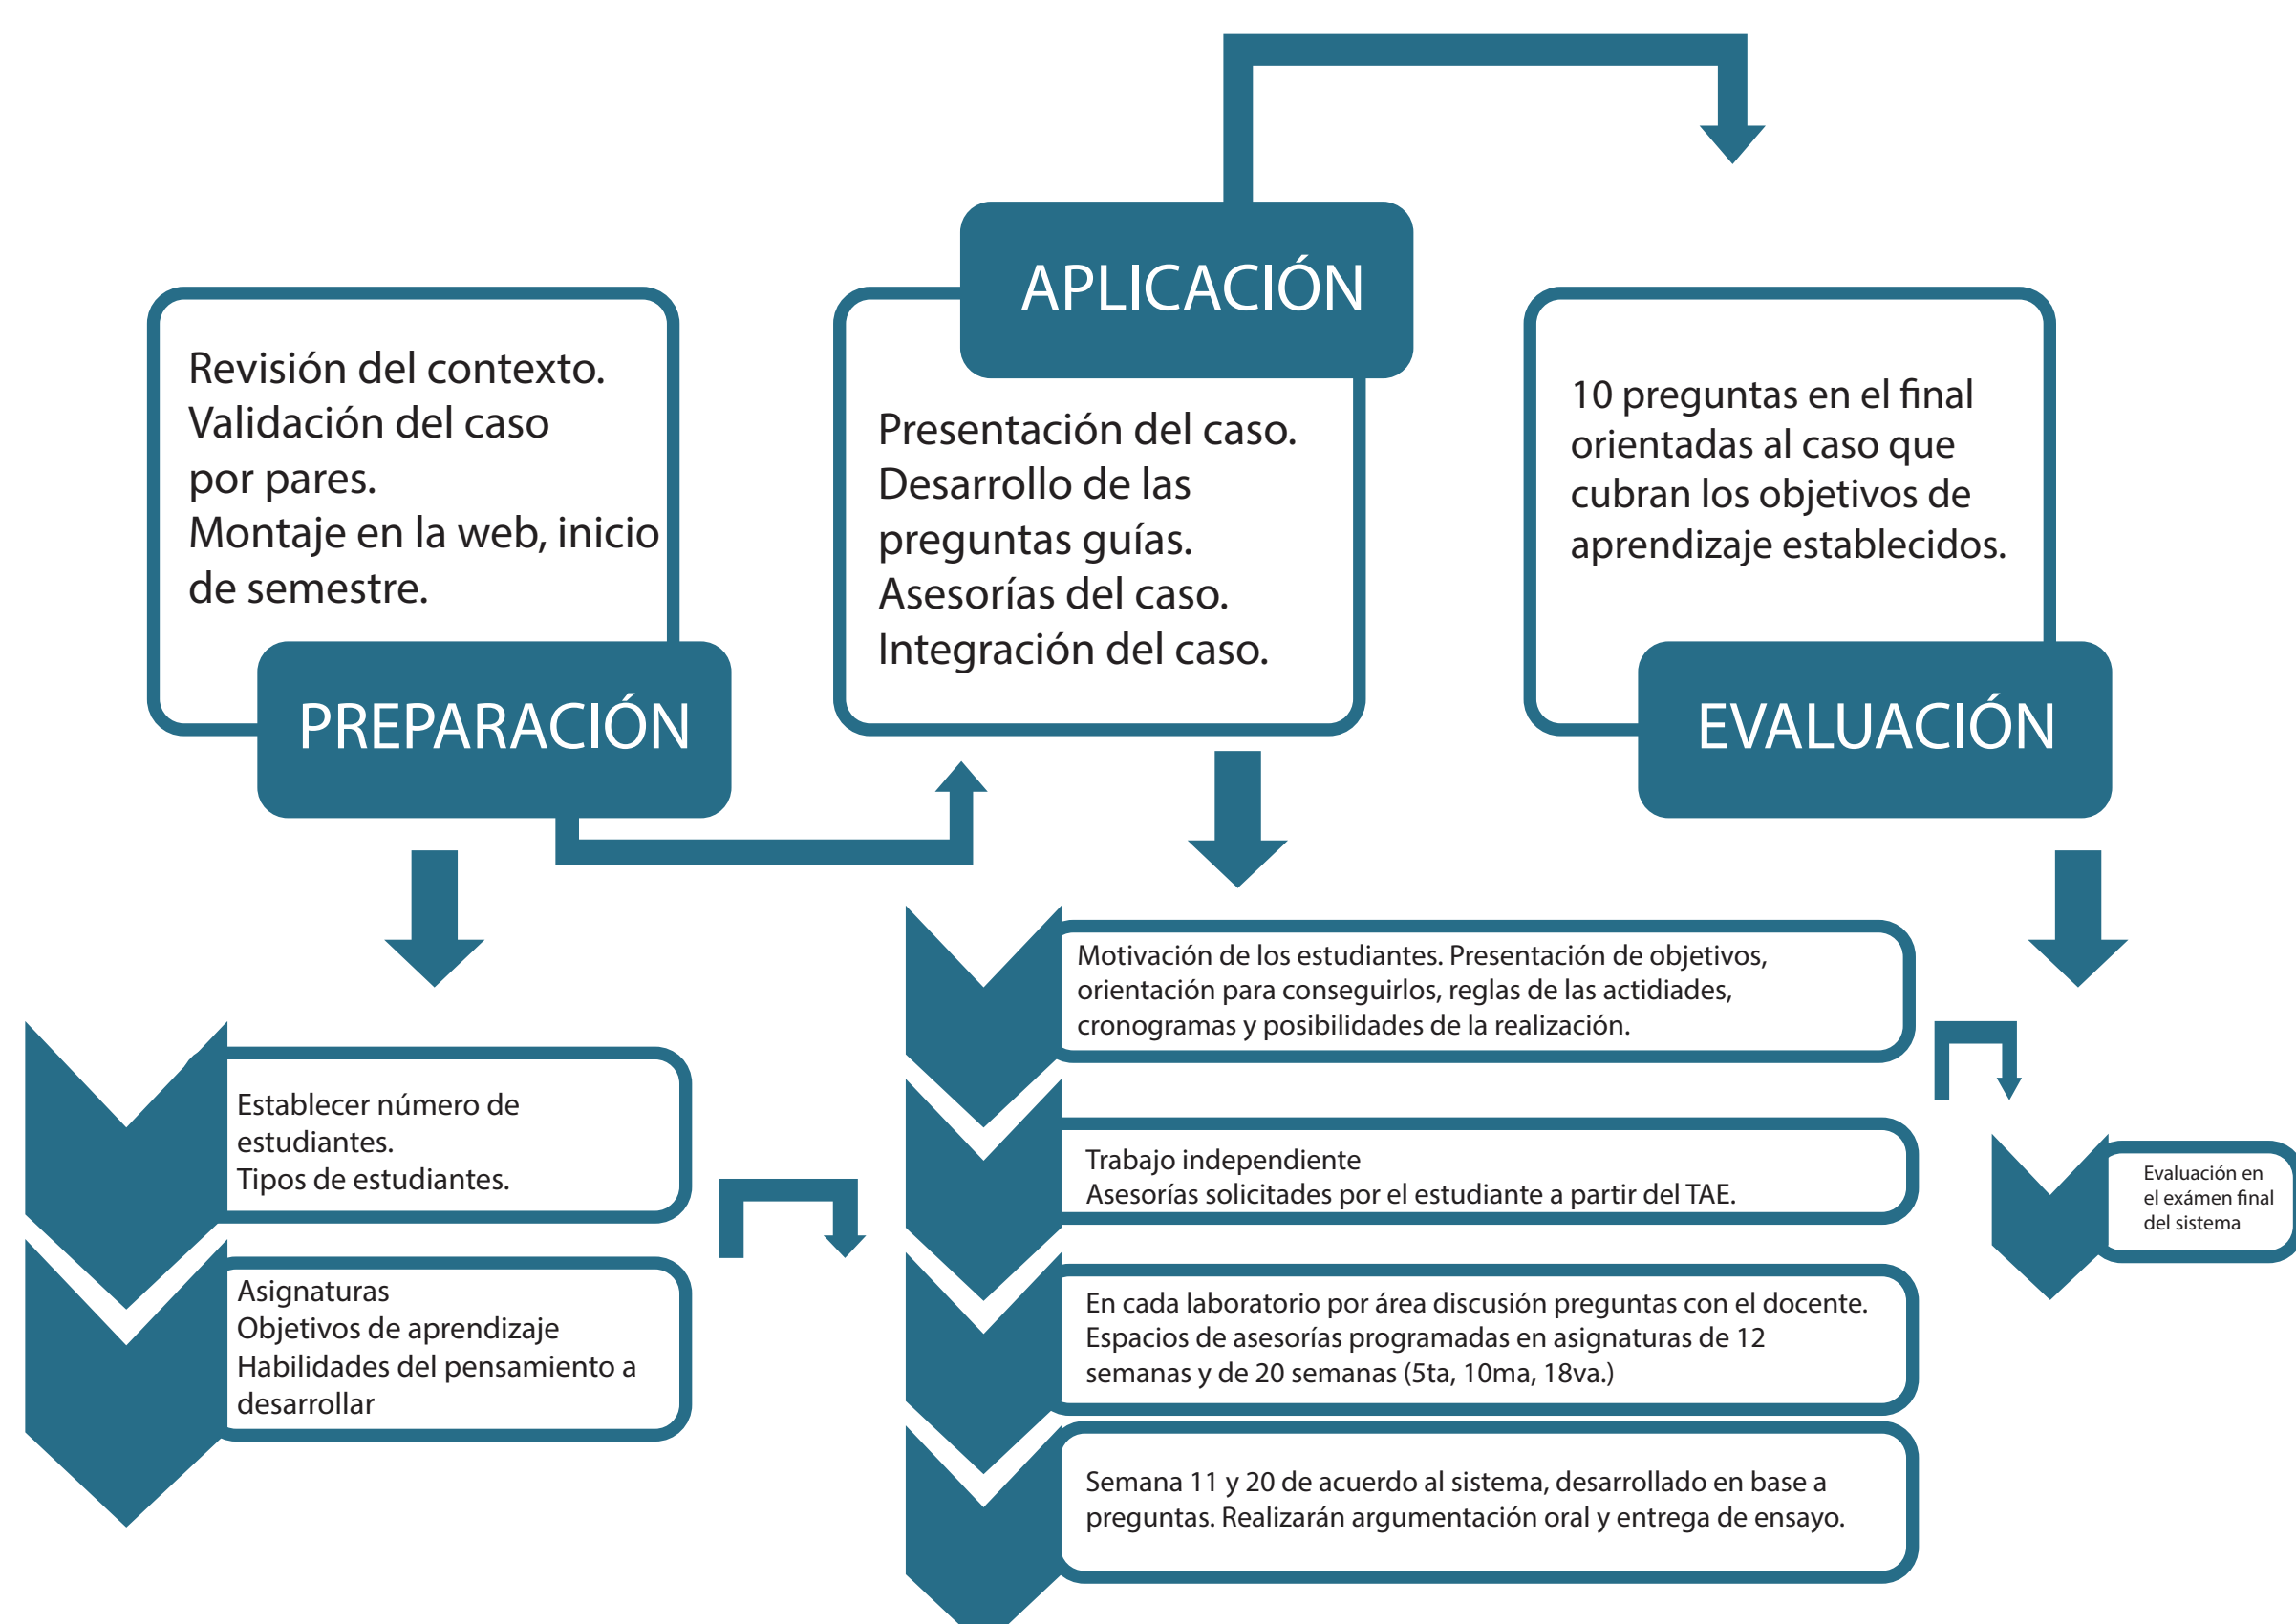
Revisión del contexto.
Validación del caso por pares.
Montaje en la web, inicio de semestre.

PREPARACIÓN

APLICACIÓN

Presentación del caso.
Desarrollo de las preguntas guías.
Asesorías del caso.
Integración del caso.

10 preguntas en el final orientadas al caso que cubran los objetivos de aprendizaje establecidos.

EVALUACIÓN

Establecer número de estudiantes.
Tipos de estudiantes.

Asignaturas
Objetivos de aprendizaje
Habilidades del pensamiento a desarrollar

Motivación de los estudiantes. Presentación de objetivos, orientación para conseguirlos, reglas de las actidiades, cronogramas y posibilidades de la realización.

Trabajo independiente
Asesorías solicitades por el estudiante a partir del TAE.

En cada laboratorio por área discusión preguntas con el docente. Espacios de asesorías programadas en asignaturas de 12 semanas y de 20 semanas (5ta, 10ma, 18va.)

Semana 11 y 20 de acuerdo al sistema, desarrollado en base a preguntas. Realizarán argumentación oral y entrega de ensayo.

Evaluación en el exámen final del sistema